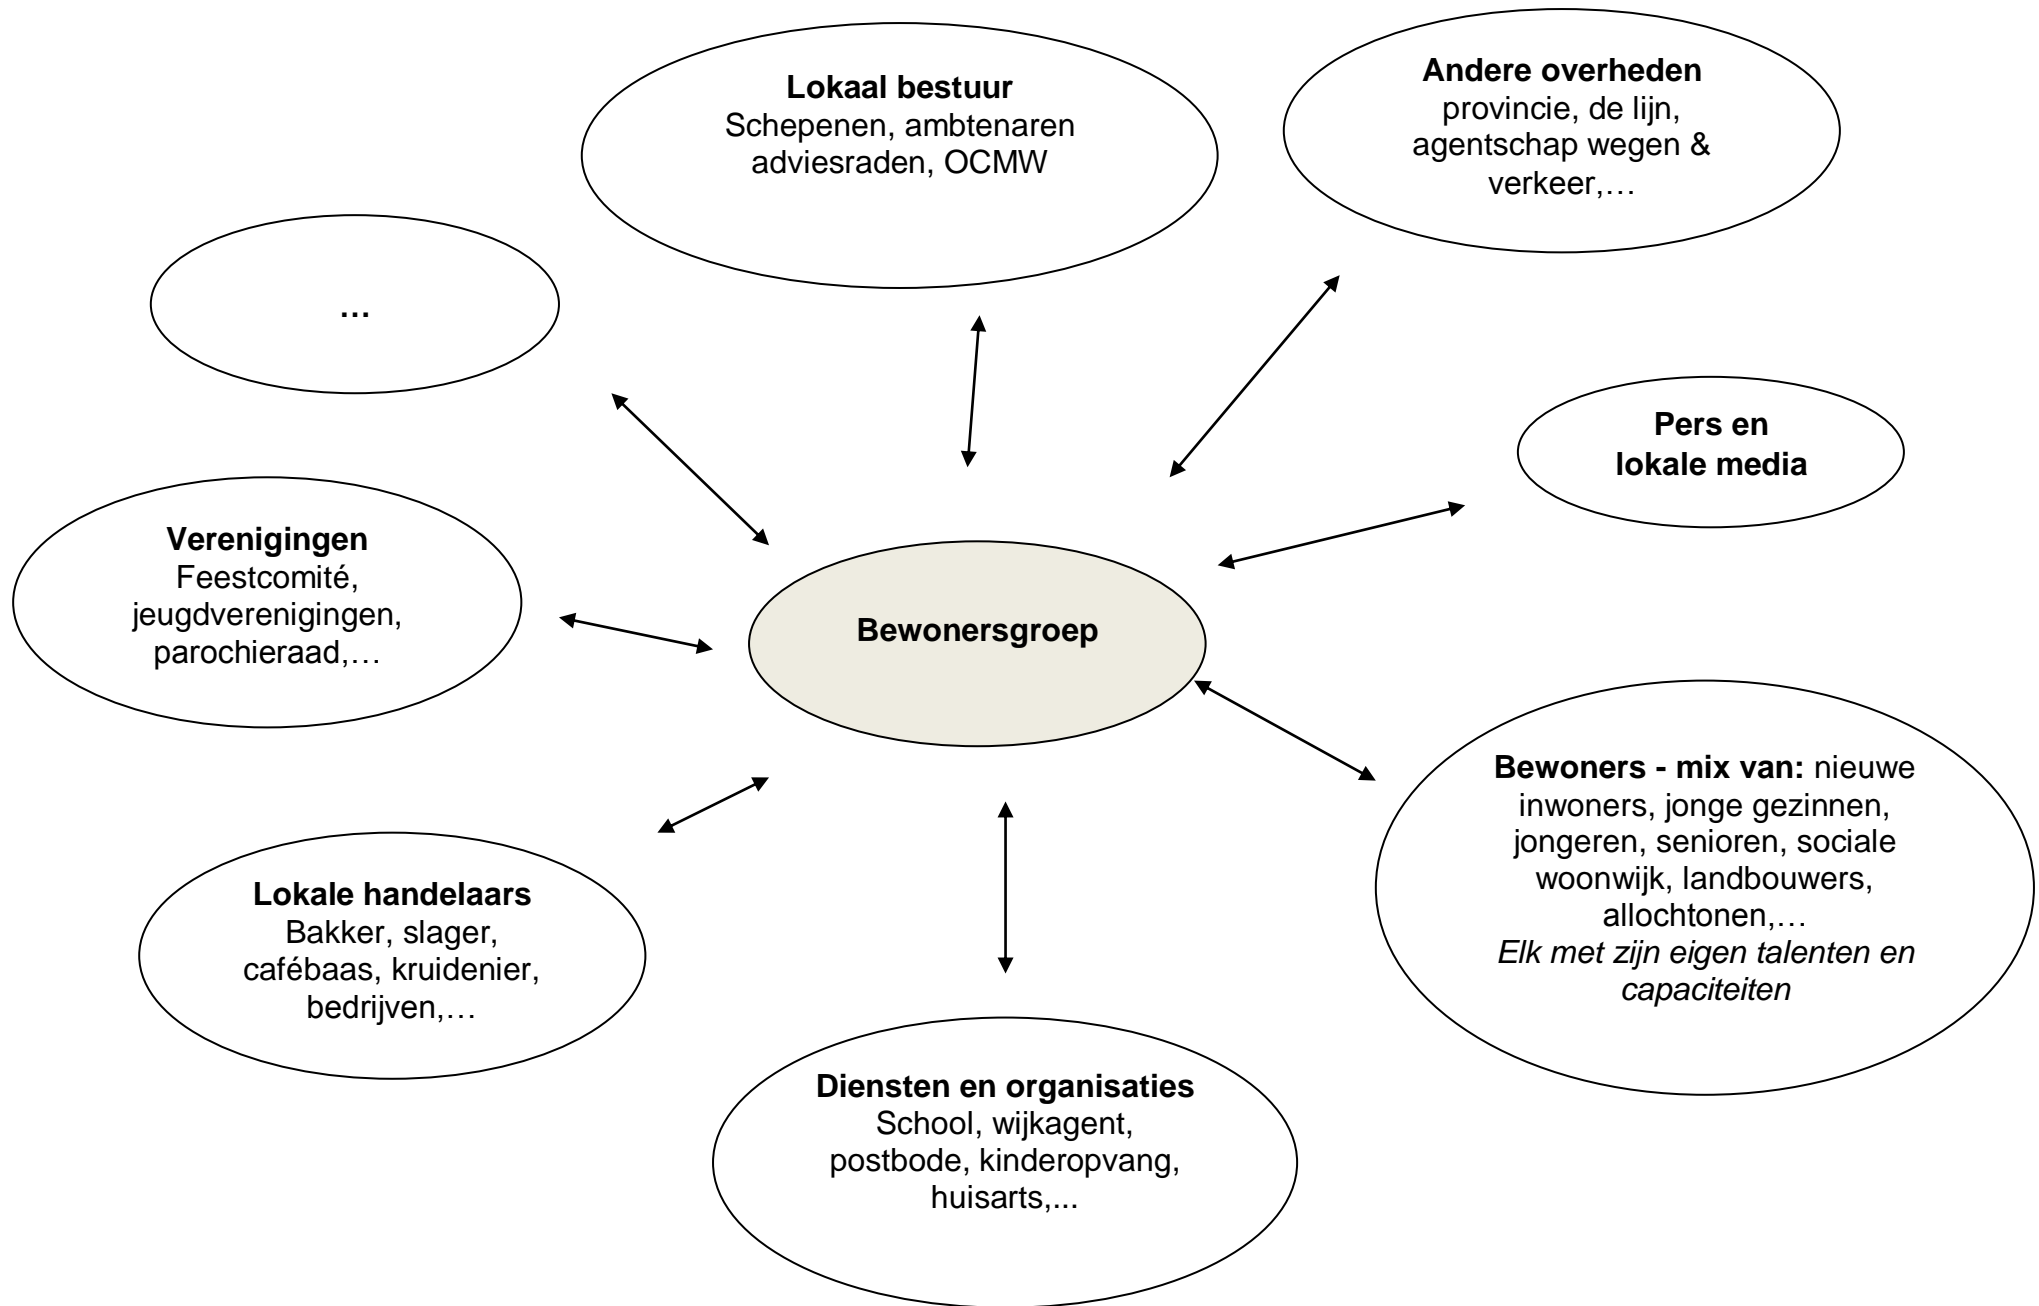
Lokaal bestuur
Schepenen, ambtenaren adviesraden, OCMW

Andere overheden
provincie, de lijn, agentschap wegen & verkeer,…

…

Pers en lokale media

Verenigingen
Feestcomité, jeugdverenigingen, parochieraad,…

Bewonersgroep

Bewoners - mix van: nieuwe inwoners, jonge gezinnen, jongeren, senioren, sociale woonwijk, landbouwers, allochtonen,…
*Elk met zijn eigen talenten en capaciteiten*

Lokale handelaars
Bakker, slager, cafébaas, kruidenier, bedrijven,…

Diensten en organisaties
School, wijkagent, postbode, kinderopvang, huisarts,...